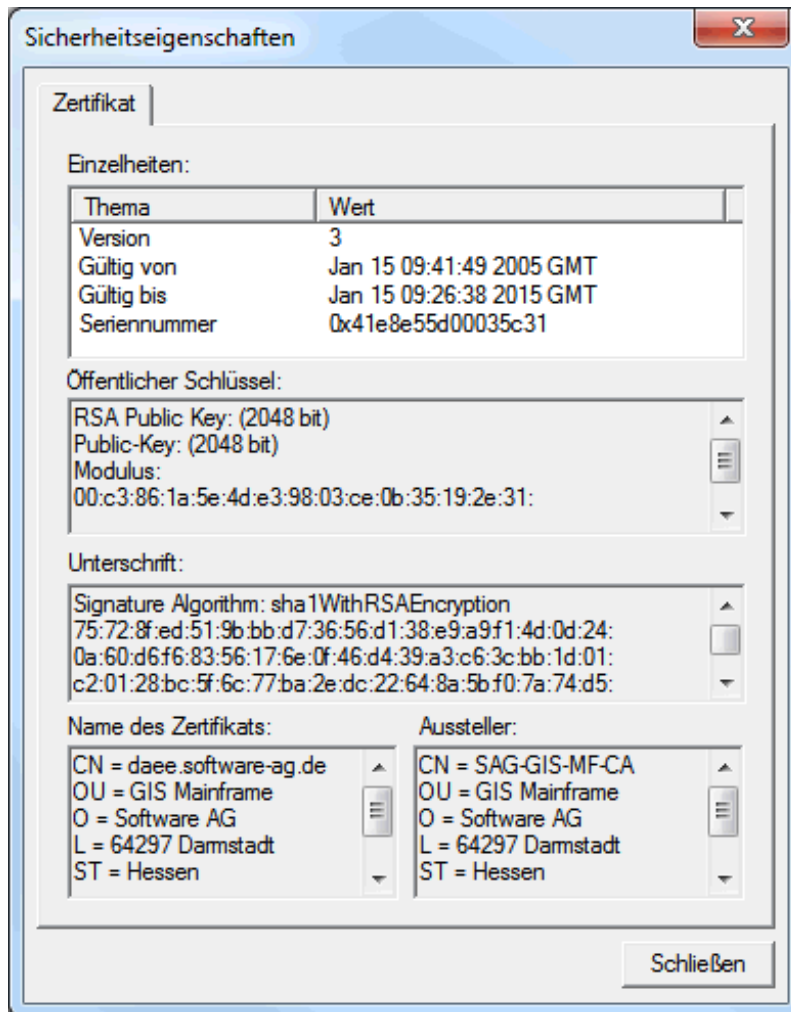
Sicherheitseigenschaften

Zertifikat

Einzelheiten:

| Thema | Wert |
|---|---|
| Version | 3 |
| Gültig von | Jan 15 09:41:49 2005 GMT |
| Gültig bis | Jan 15 09:26:38 2015 GMT |
| Seriennummer | 0x41e8e55d00035c31 |

Öffentlicher Schlüssel:

RSA Public Key: (2048 bit)
Public-Key: (2048 bit)
Modulus:
00:c3:86:1a:5e:4d:e3:98:03:ce:0b:35:19:2e:31:

Unterschrift:

Signature Algorithm: sha1WithRSAEncryption
75:72:8f:ed:51:9b:bb:d7:36:56:d1:38:e9:a9:f1:4d:0d:24:
0a:60:d6:f6:83:56:17:6e:0f:46:d4:39:a3:c6:3c:bb:1d:01:
c2:01:28:bc:5f:6c:77:ba:2e:dc:22:64:8a:5b:f0:7a:74:d5:

Name des Zertifikats:

CN = daee.software-ag.de
OU = GIS Mainframe
O = Software AG
L = 64297 Darmstadt
ST = Hessen

Aussteller:

CN = SAG-GIS-MF-CA
OU = GIS Mainframe
O = Software AG
L = 64297 Darmstadt
ST = Hessen

Schließen